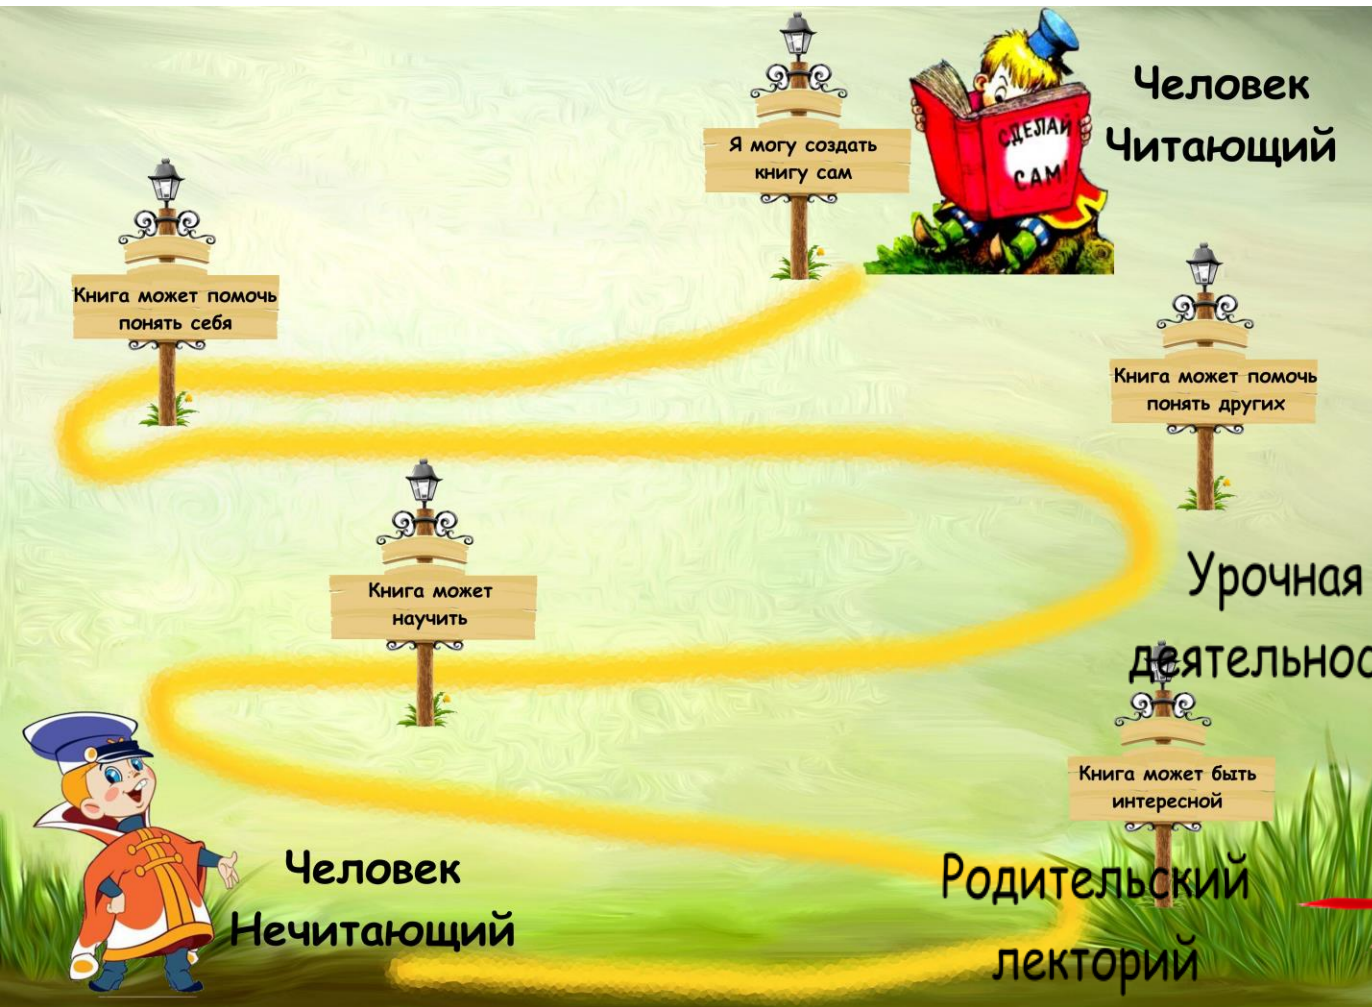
Человек Читающий

СДЕЛАЙ САМ!

Я могу создать книгу сам

Книга может помочь понять себя

Книга может помочь понять других

Книга может научить

Урочная деятельнос

Книга может быть интересной

Человек Нечитающий

Родительский лекторий